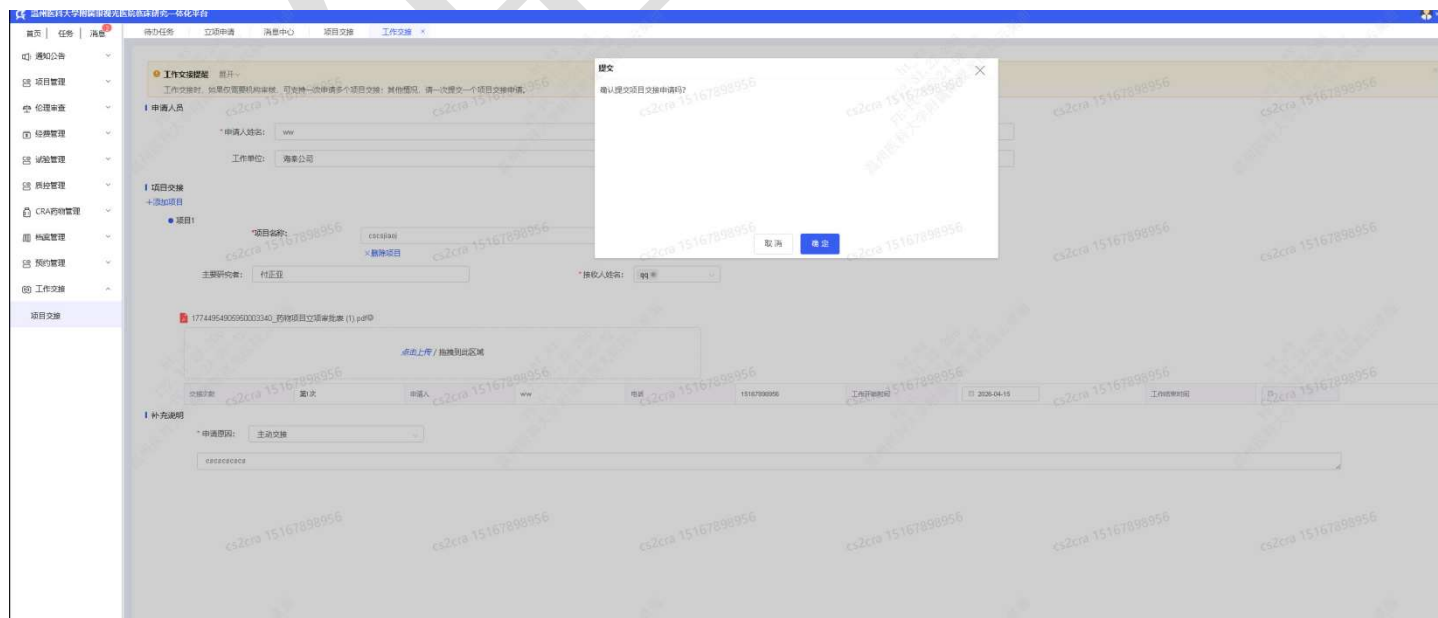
温州医科大学附属眼视光医院临床研究一体化平台

首页 | 任务 | 消息

待办任务 立项申请 消息中心 项目交接 工作交接 ×

通知公告
项目管理
伦理审查
经费管理
试验管理
质控管理
CRA药物管理
档案管理
预约管理
工作交接
项目交接

工作交接提醒 展开
工作交接时，如果仅需要机构审核，可支持一次申请多个项目交接；其他情况，请一次提交一个项目交接申请。

申请人员
*申请人姓名: ww
工作单位: 海泰公司

项目交接
+添加项目
项目1
*项目名称: cscsjiaoj
×删除项目
主要研究者: 付正田
*接收人姓名: qq

1774495490695000033340_药物项目立项审批表 (1).pdf

点击上传 / 拖拽到此区域

交接次数 第1次 申请人 ww 电话 15167898956 工作开始时间 2026-04-15 工作结束时间

补充说明
*申请原因: 主动交接
csscscscsca

提交
确认提交项目交接申请吗?
取消 确定

cs2cra 15167898956